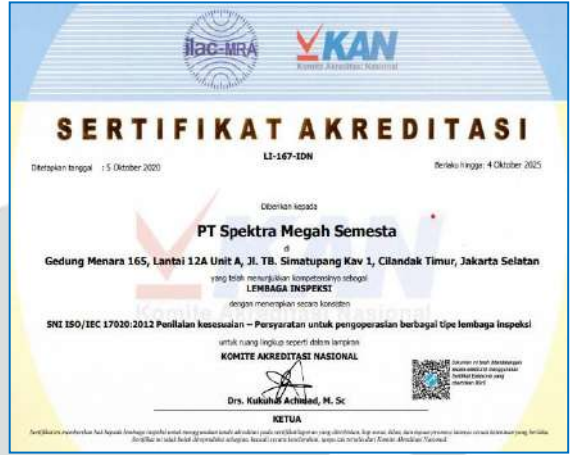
ilac-MRA

KAN
Komite Akreditasi Nasional

SERTIFIKAT AKREDITASI

LI-167-IDN

Ditetapkan tanggal : 5 Oktober 2020

Berlaku hingga: 4 Oktober 2025

Diberikan kepada

PT Spektra Megah Semesta

di

Gedung Menara 165, Lantai 12A Unit A, Jl. TB. Simatupang Kav 1, Cilandak Timur, Jakarta Selatan

yang telah menunjukkan kompetensinya sebagai

LEMBAGA INSPEKSI

dengan menerapkan secara konsisten

SNI ISO/IEC 17020:2012 Penilaian kesesuaian – Persyaratan untuk pengoperasian berbagai tipe lembaga inspeksi

untuk ruang lingkup seperti dalam lampiran

KOMITE AKREDITASI NASIONAL

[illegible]

Drs. Kukuh S. Achmad, M. Sc

KETUA

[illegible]